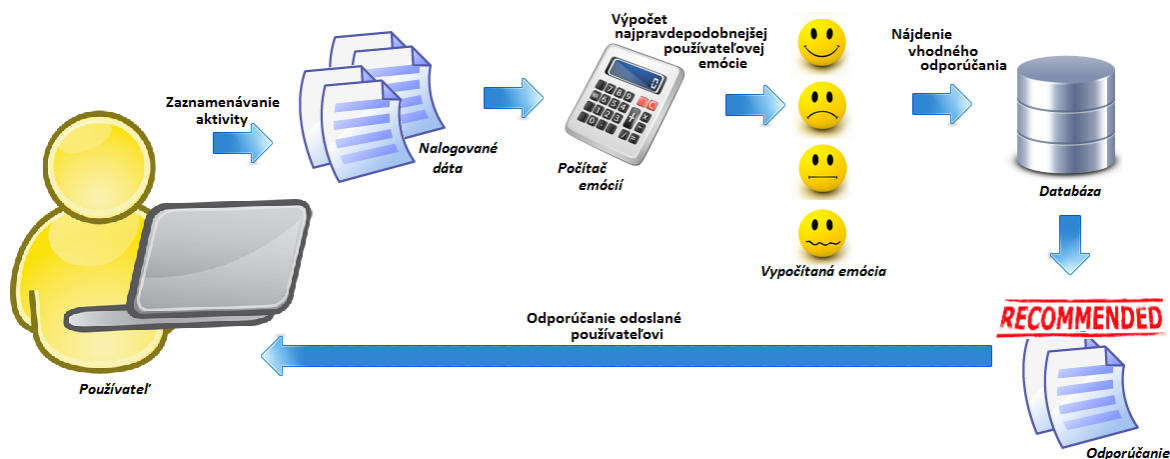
Zaznamenávanie aktivity

Nalogované dáta

Výpočet najpravdepodobnejšej používateľovej emócie

Počítač emócií

Vypočítaná emócia

Nájdenie vhodného odporúčania

Databáza

RECOMMENDED

Odporúčanie

Odporúčanie odoslané používateľovi

Používateľ